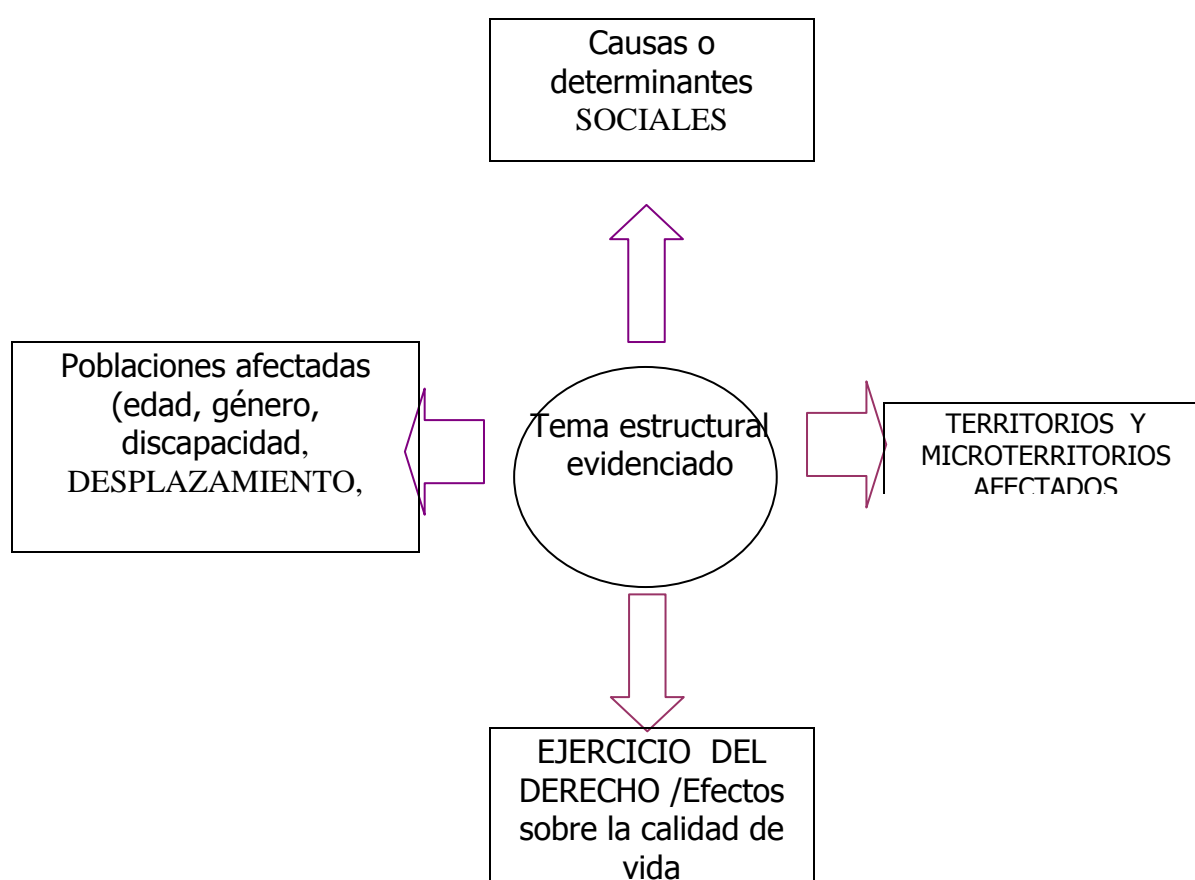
Causas o determinantes SOCIALES

Poblaciones afectadas (edad, género, discapacidad, DESPLAZAMIENTO,

Tema estructural evidenciado

TERRITORIOS Y MICROTERRITORIOS AFECTADOS

EJERCICIO DEL DERECHO /Efectos sobre la calidad de vida